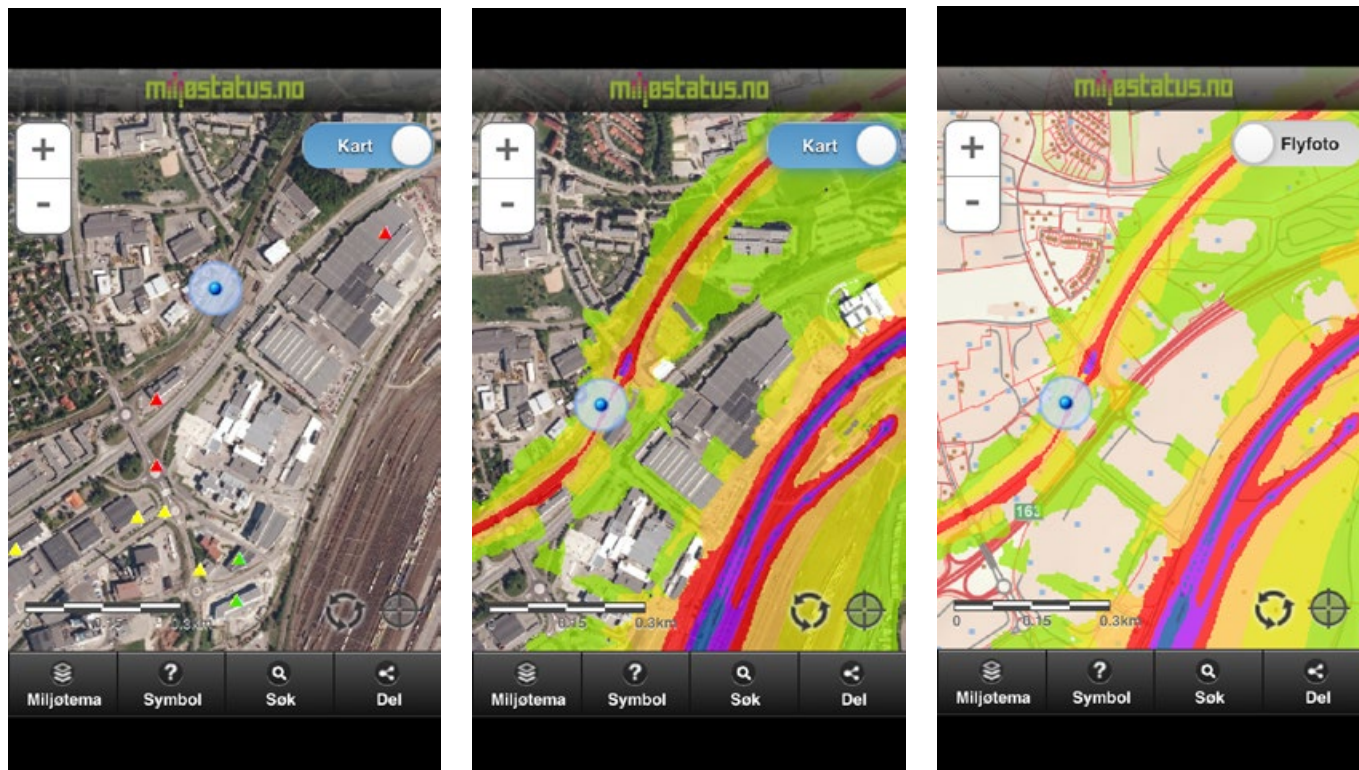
miljostatus.no

+
-
Kart

0 0.15 0.3km

Miljøtema
Symbol
Søk
Del

miljostatus.no

+
-
Kart

0 0.15 0.3km

Miljøtema
Symbol
Søk
Del

miljostatus.no

+
-
Flyfoto

163

0 0.15 0.3km

Miljøtema
Symbol
Søk
Del